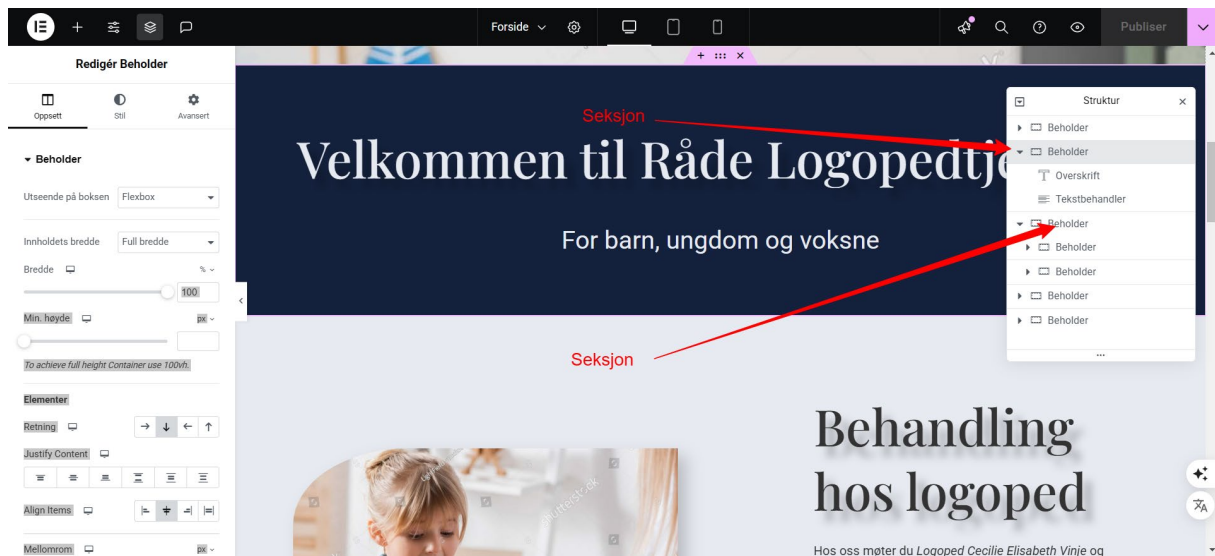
Forside
Publiser

Redigér Beholder

Oppsett
Stil
Avansert

Beholder

Utseende på boksen
Flexbox

Innholdets bredde
Full bredde

Bredde
%
100

Min. høyde
px

To achieve full height Container use 100vh.

Elementer

Retning

Justify Content

Align Items

Mellomrom
px

Seksjon

Velkommen til Råde Logopedtj

For barn, ungdom og voksne

Seksjon

Behandling hos logoped

Hos oss møter du Logoped Cecilie Elisabeth Vinje og

Struktur
Beholder
Beholder
Overskrift
Tekstbehandler
Beholder
Beholder
Beholder
Beholder
Beholder